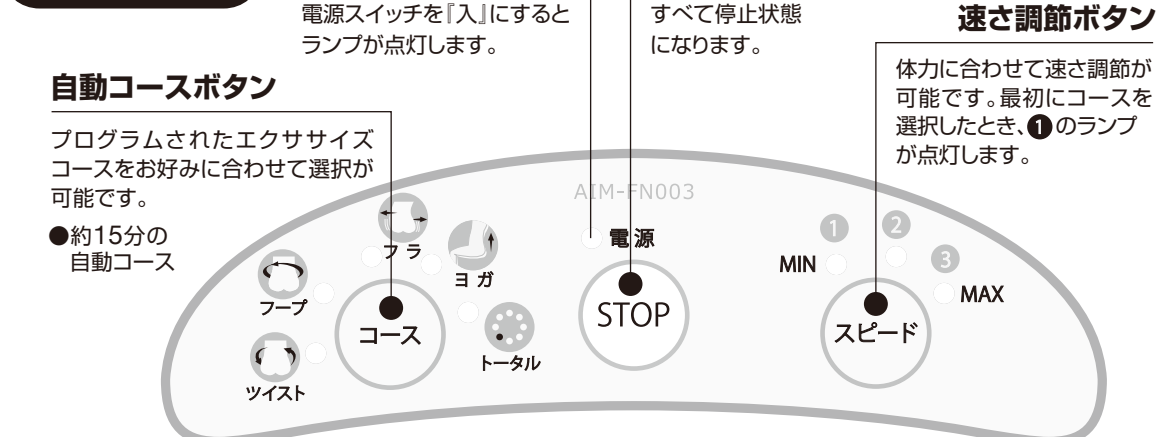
電源スイッチを『入』にするとランプが点灯します。

すべて停止状態になります。

速さ調節ボタン

体力に合わせて速さ調節が可能です。最初にコースを選択したとき、❶のランプが点灯します。

自動コースボタン

プログラムされたエクササイズコースをお好みに合わせて選択が可能です。

●約15分の自動コース

AIM-FN003

フラ

ヨガ

フープ

コース

ツイスト

トータル

電源

STOP

❶

❷

❸

MIN

MAX

スピード